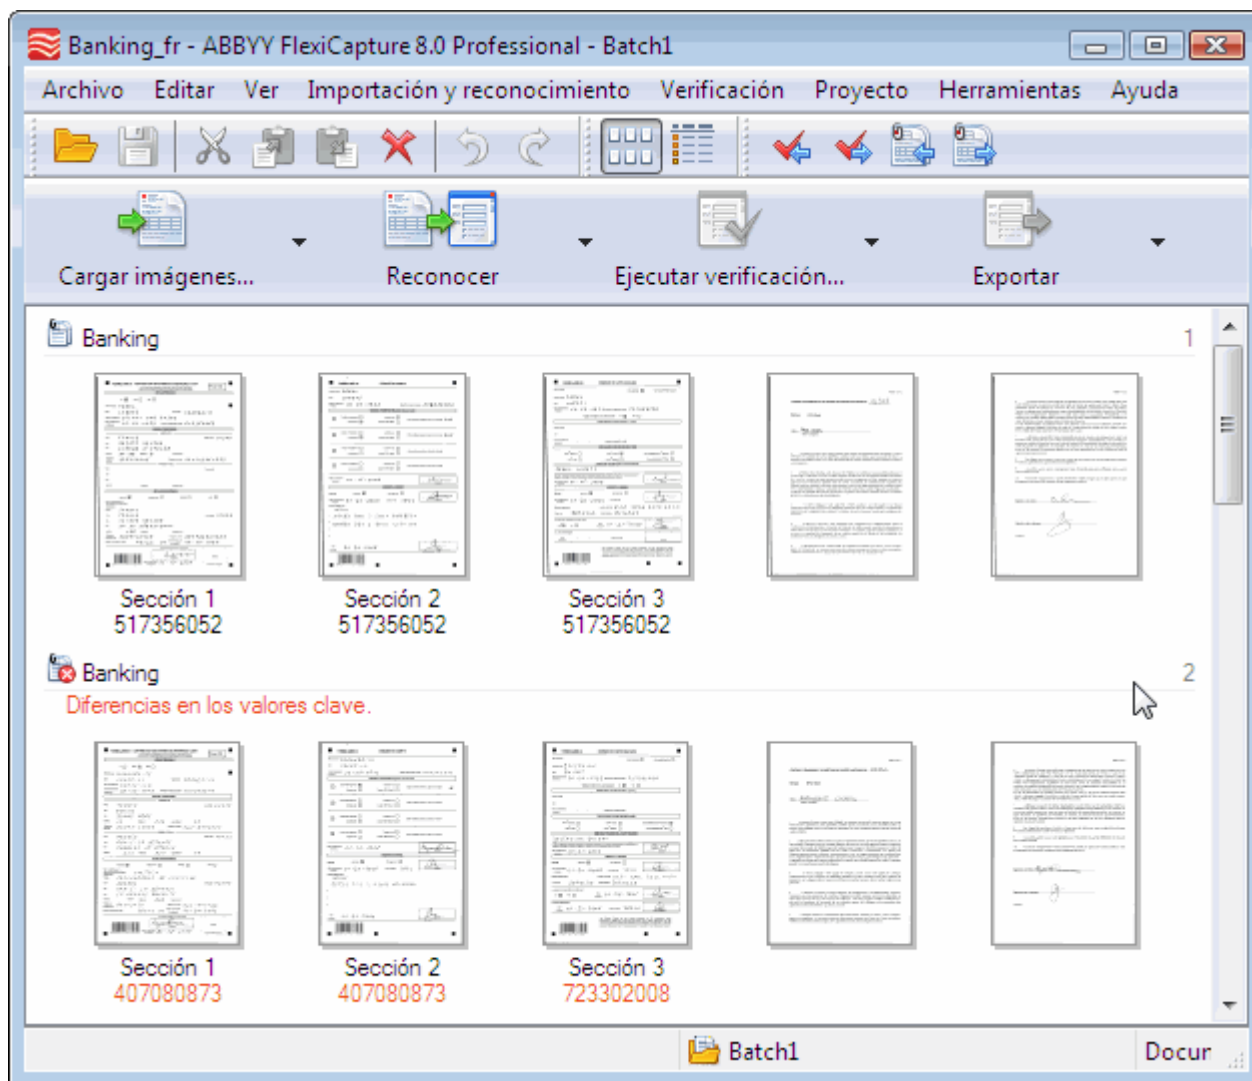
Banking_fr - ABBYY FlexiCapture 8.0 Professional - Batch1

Archivo Editar Ver Importación y reconocimiento Verificación Proyecto Herramientas Ayuda

Cargar imágenes... Reconocer Ejecutar verificación... Exportar

Banking 1

Sección 1
517356052

Sección 2
517356052

Sección 3
517356052

Banking 2

Diferencias en los valores clave.

Sección 1
407080873

Sección 2
407080873

Sección 3
723302008

Batch1 Docur